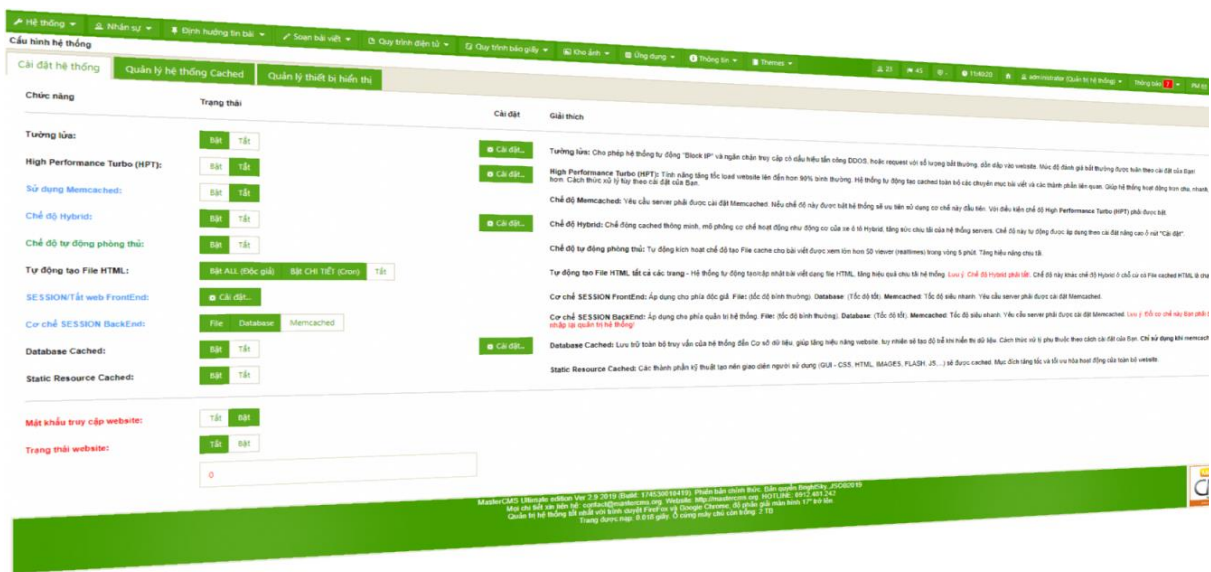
Hệ thống ▾ Nhân sự ▾ Định hướng tin bài ▾ Soạn bài viết ▾ Quy trình điện tử ▾ Quy trình báo giấy ▾ Kho ảnh ▾ Ứng dụng ▾ Thông tin ▾ Themes ▾ 21 45 114020 administrator (Quản trị hệ thống) ▾ Thông báo 7 ▾ PM

Cấu hình hệ thống

Cài đặt hệ thống | Quản lý hệ thống Cached | Quản lý thiết bị hiển thị

| Chức năng | Trạng thái | Cài đặt | Giải thích |
|---|---|---|---|
| Tường lửa: | Bật Tắt | Cài đặt... | Tường lửa: Cho phép hệ thống tự động "Block IP" và ngăn chặn truy cập có dấu hiệu tấn công DDOS, hoặc request với số lượng bất thường, đến vào website. Mức độ đánh giá bất thường được tuân theo cài đặt của Bạn |
| High Performance Turbo (HPT): | Bật Tắt | Cài đặt... | High Performance Turbo (HPT): Tính năng tăng tốc load website lên đến hơn 90% bình thường. Hệ thống tự động tạo cached toàn bộ các chuyên mục bài viết và các thành phần liên quan. Giúp hệ thống hoạt động trơn tru, nhanh hơn. Cách thức xử lý tùy theo cài đặt của Bạn. |
| Sử dụng Memcached: | Bật Tắt | | Chế độ Memcached: Yêu cầu server phải được cài đặt Memcached. Nếu chế độ này được bật hệ thống sẽ ưu tiên sử dụng cơ chế này đầu tiên. Với điều kiện chế độ High Performance Turbo (HPT) phải được bật. |
| Chế độ Hybrid: | Bật Tắt | Cài đặt... | Chế độ Hybrid: Chế độ cached thông minh, mô phỏng cơ chế hoạt động như động cơ của xe ô tô Hybrid, tăng sức chịu tải của hệ thống servers. Chế độ này tự động được áp dụng theo cài đặt nâng cao ở mục "Cài đặt". |
| Chế độ tự động phòng thủ: | Bật Tắt | | Chế độ tự động phòng thủ: Tự động kích hoạt chế độ tạo File cache cho bài viết được xem lớn hơn 50 viewer (realtimes) trong vòng 5 phút. Tăng hiệu năng chịu tải. |
| Tự động tạo File HTML: | Bật ALL (Độc giả) Bật CHI TIẾT (Cron) Tắt | | Tự động tạo File HTML tất cả các trang - Hệ thống tự động tạo/cập nhật bài viết dạng file HTML, tăng hiệu quả chịu tải hệ thống. Lưu ý: Chế độ Hybrid phải tắt. Chế độ này khác chế độ Hybrid ở chỗ có File cached HTML là chạ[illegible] |
| SESSION/Tắt web FrontEnd: | Cài đặt... | | Cơ chế SESSION FrontEnd: Áp dụng cho phía độc giả. File: (tốc độ bình thường). Database: (Tốc độ tốt). Memcached: Tốc độ siêu nhanh. Yêu cầu server phải được cài đặt Memcached. |
| Cơ chế SESSION BackEnd: | File Database Memcached | | Cơ chế SESSION BackEnd: Áp dụng cho phía quản trị hệ thống. File: (tốc độ bình thường). Database: (Tốc độ tốt). Memcached: Tốc độ siêu nhanh. Yêu cầu server phải được cài đặt Memcached. Lưu ý: Đổi cơ chế này Bạn phải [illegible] nhập lại quản trị hệ thống! |
| Database Cached: | Bật Tắt | Cài đặt... | Database Cached: Lưu trữ toàn bộ truy vấn của hệ thống đến Cơ sở dữ liệu, giúp tăng hiệu năng website, tuy nhiên sẽ tạo độ trễ khi hiển thị dữ liệu. Cách thức xử lý phụ thuộc theo cách cài đặt của Bạn. Chỉ sử dụng khi memcach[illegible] |
| Static Resource Cached: | Bật Tắt | | Static Resource Cached: Các thành phần kỹ thuật tạo nên giao diện người sử dụng (GUI - CSS, HTML, IMAGES, FLASH, JS,...) sẽ được cached. Mục đích tăng tốc và tối ưu hóa hoạt động của toàn bộ website. |

Mật khẩu truy cập website: Tắt Bật

Trạng thái website: Tắt Bật

0

MasterCMS Ultimate edition Ver 2.9 2019 (Build: 174530010419). Phiên bản chính thức. Bản quyền BrightSky_JSC@2019
Mọi chi tiết xin liên hệ: contact@mastercms.org. Website: http://mastercms.org. HOTLINE: 0912.481.242
Quản trị hệ thống tốt nhất với trình duyệt FireFox và Google Chrome, độ phân giải màn hình 17" trở lên
Trang được nạp: 0.010 giây. Ổ cứng máy chủ còn trống: 2 TB